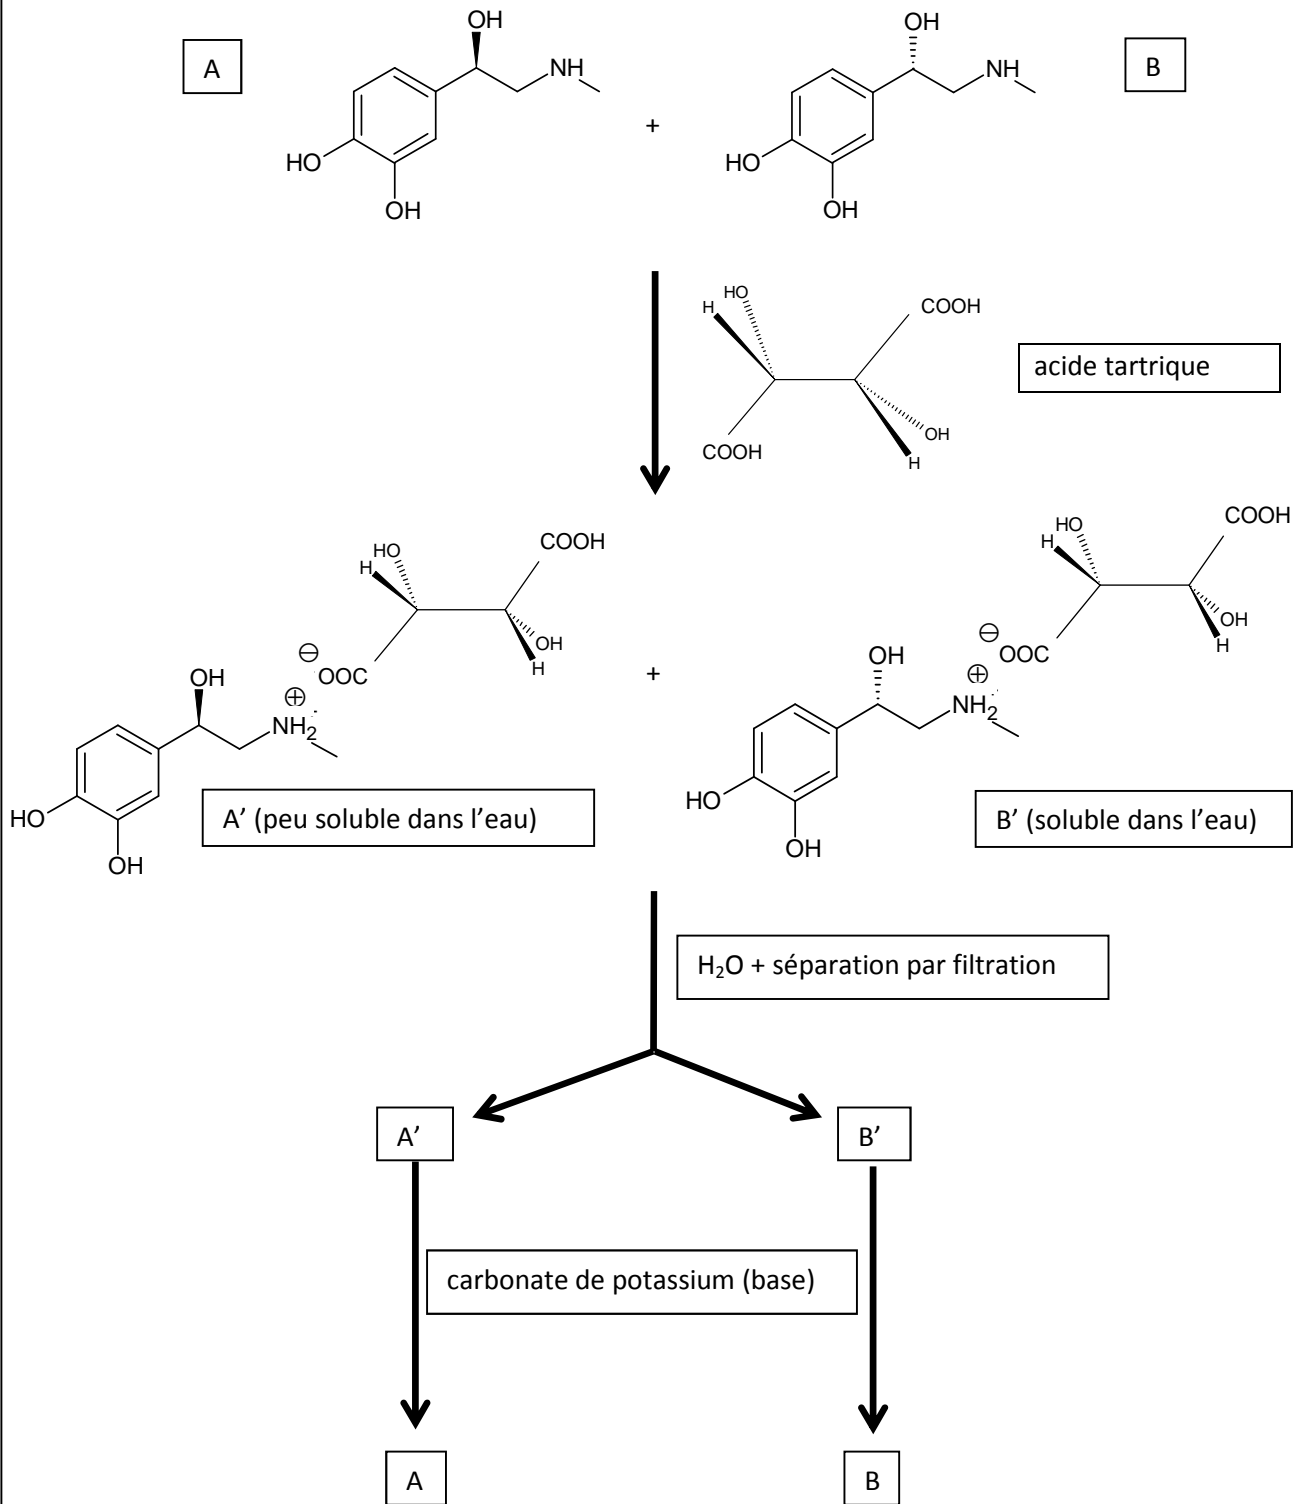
A

OH

NH

HO

OH

+

OH

NH

HO

OH

B

HO

H

COOH

acide tartrique

COOH

OH

H

HO

H

COOH

$\ominus$ OOC

OH

H

OH

$\oplus$

NH$_2$

HO

OH

A' (peu soluble dans l'eau)

+

HO

H

COOH

$\ominus$ OOC

OH

H

OH

$\oplus$

NH$_2$

HO

OH

B' (soluble dans l'eau)

H$_2$O + séparation par filtration

A'

B'

carbonate de potassium (base)

A

B